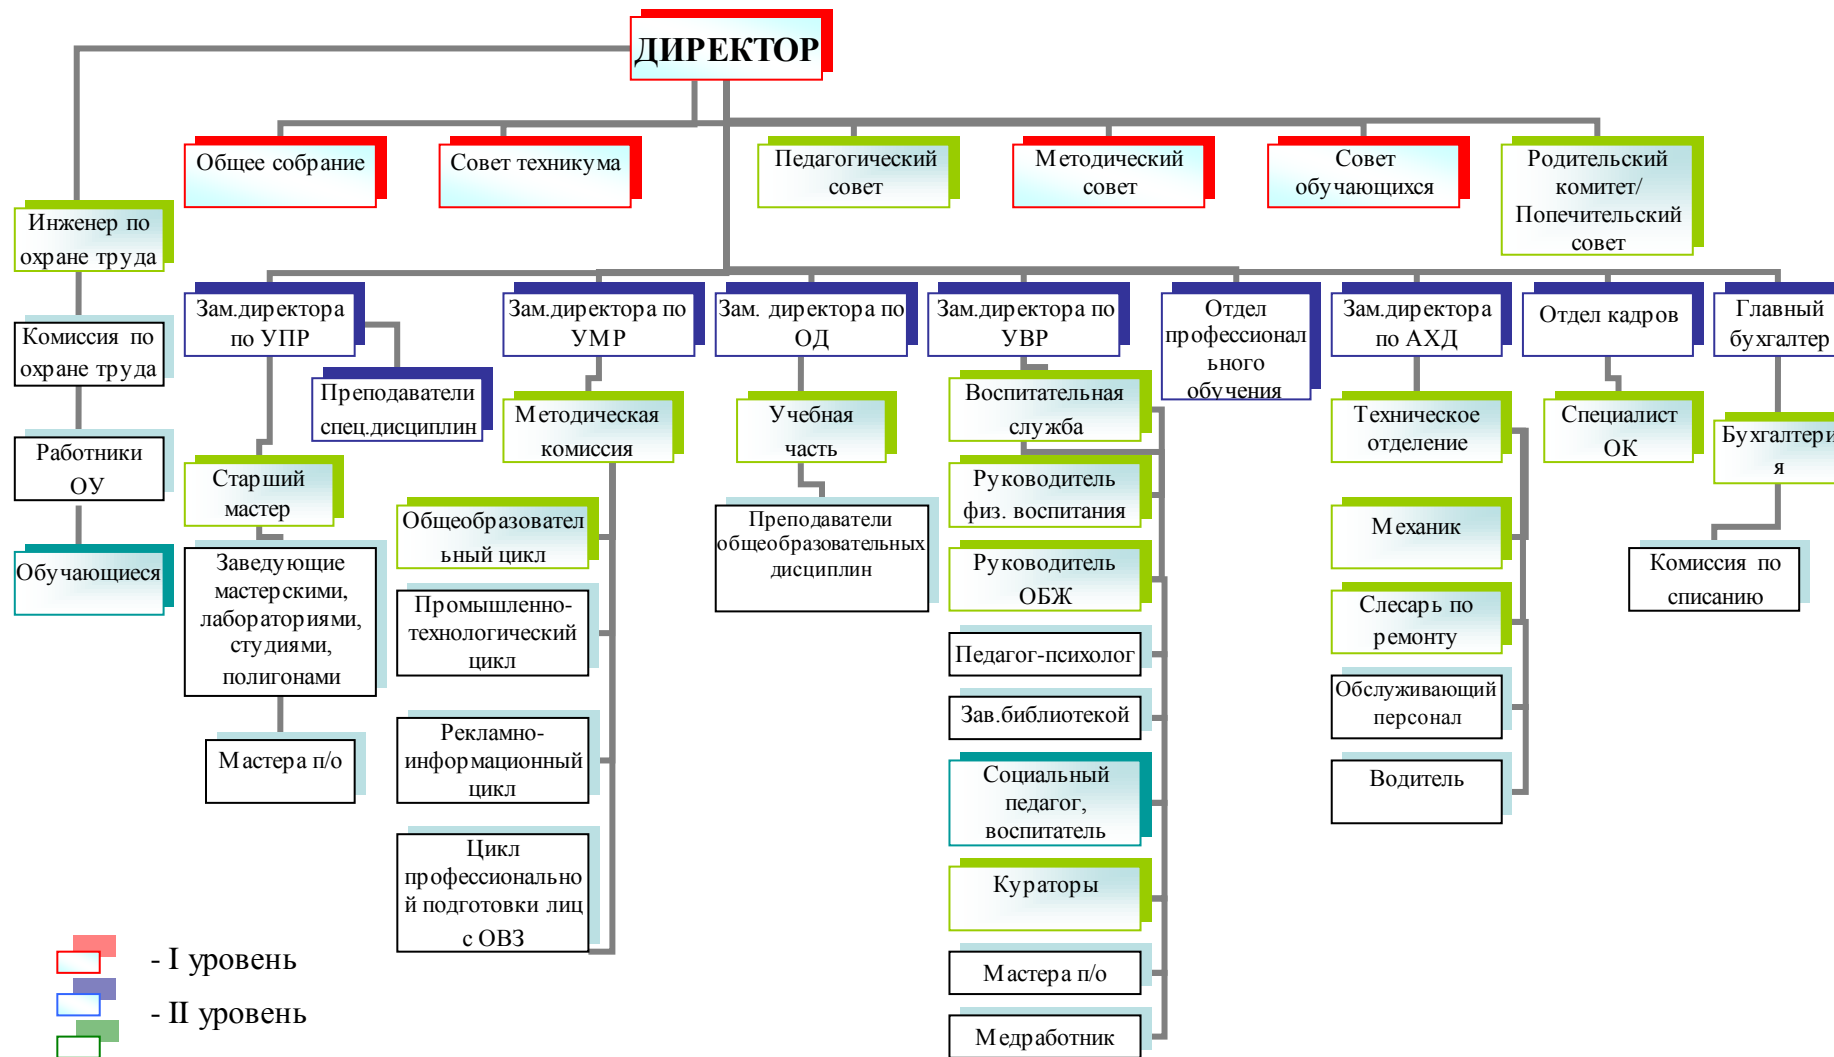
ДИРЕКТОР

Общее собрание

Совет техникума

Педагогический совет

Методический совет

Совет обучающихся

Родительский комитет/ Попечительский совет

Инженер по охране труда

Комиссия по охране труда

Работники ОУ

Обучающиеся

Зам.директора по УПР

Преподаватели спец.дисциплин

Старший мастер

Заведующие мастерскими, лабораториями, студиями, полигонами

Мастера п/о

Зам.директора по УМР

Методическая комиссия

Общеобразовательный цикл

Промышленно-технологический цикл

Рекламно-информационный цикл

Цикл профессиональной подготовки лиц с ОВЗ

Зам. директора по ОД

Учебная часть

Преподаватели общеобразовательных дисциплин

Зам.директора по УВР

Воспитательная служба

Руководитель физ. воспитания

Руководитель ОБЖ

Педагог-психолог

Зав.библиотекой

Социальный педагог, воспитатель

Кураторы

Мастера п/о

Медработник

Отдел профессионального обучения

Зам.директора по АХД

Техническое отделение

Механик

Слесарь по ремонту

Обслуживающий персонал

Водитель

Отдел кадров

Специалист ОК

Главный бухгалтер

Бухгалтерия

Комиссия по списанию

- I уровень

- II уровень